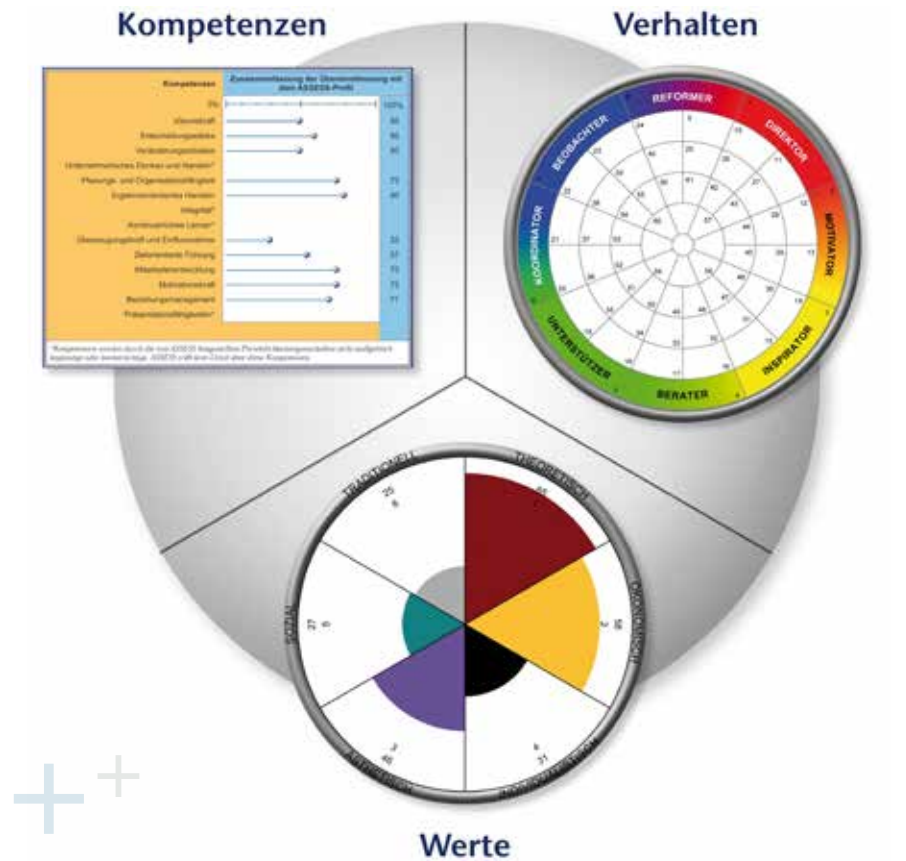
Kompetenzen

Verhalten

| Kompetenzen | Zusammenfassung der Übereinstimmung mit dem ASSESS-Profil |
|---|---|
| 0% | 100% |
| Visionskraft | 50 |
| Entscheidungsstärke | 55 |
| Veränderungsinitiative | 50 |
| Unternehmerisches Denken und Handeln* | |
| Planungs- und Organisationsfähigkeit | 75 |
| Ergebnisorientiertes Handeln | 80 |
| Integrität* | |
| Kontinuierliches Lernen* | |
| Überzeugungskraft und Einflussnahme | 33 |
| Delegierende Führung | 57 |
| Mitarbeiterentwicklung | 75 |
| Motivationskraft | 75 |
| Beziehungsmanagement | 71 |
| Präsentationsfähigkeiten* | |

*Kompetenzen werden durch die vom ASSESS-Fragebogen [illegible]

REFORMER
DIREKTOR
MOTIVATOR
INSPIRATOR
BERATER
UNTERSTÜTZER
KOORDINATOR
BEOBACHTER

TRADITIONELL
THEORETISCH
ÖKONOMISCH
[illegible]
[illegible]
SOZIAL

25
8
65
56
2
4
31
3
40
27
5

Werte